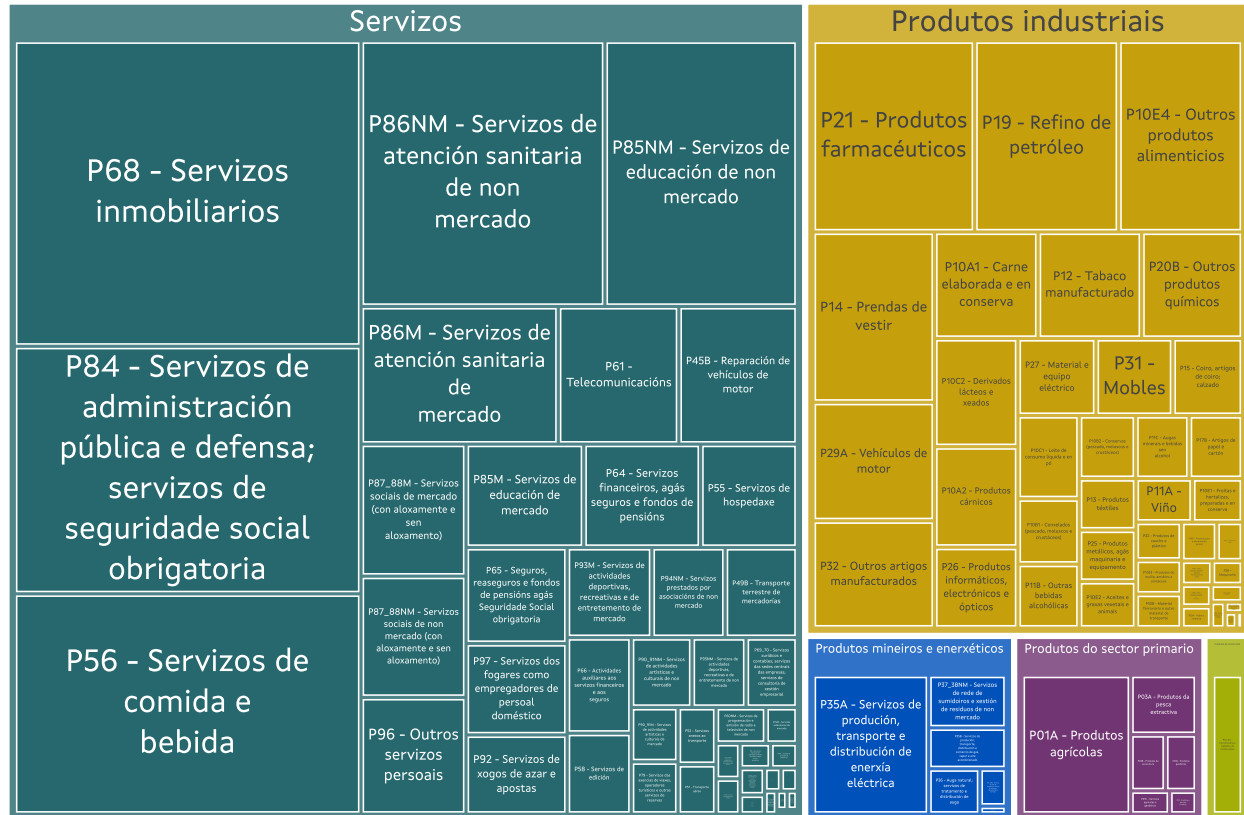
Servizos

P68 - Servizos inmobiliarios

P86NM - Servizos de atención sanitaria de non mercado

P85NM - Servizos de educación de non mercado

P84 - Servizos de administración pública e defensa; servizos de seguridade social obrigatoria

P86M - Servizos de atención sanitaria de mercado

P61 - Telecomunicacións

P45B - Reparación de vehículos de motor

P87_88M - Servizos sociais de mercado (con aloxamente e sen aloxamento)

P85M - Servizos de educación de mercado

P64 - Servizos financeiros, agás seguros e fondos de pensións

P55 - Servizos de hospedaxe

P65 - Seguros, reaseguros e fondos de pensións agás Seguridade Social obrigatoria

P93M - Servizos de actividades deportivas, recreativas e de entretemento de mercado

P94NM - Servizos prestados por asociacións de non mercado

P49B - Transporte terrestre de mercadorías

P87_88NM - Servizos sociais de non mercado (con aloxamente e sen aloxamento)

P56 - Servizos de comida e bebida

P97 - Servizos dos fogares como empregadores de persoal doméstico

P66 - Actividades auxiliares aos servizos financeiros e aos seguros

P96 - Outros servizos persoais

P92 - Servizos de xogos de azar e apostas

P58 - Servizos de edición

Produtos industriais

P21 - Produtos farmacéuticos

P19 - Refino de petróleo

P10E4 - Outros produtos alimenticios

P14 - Prendas de vestir

P10A1 - Carne elaborada e en conserva

P12 - Tabaco manufacturado

P20B - Outros produtos químicos

P10C2 - Derivados lácteos e xeados

P27 - Material e equipo eléctrico

P31 - Mobles

P15 - Coiro, artigos de coiro, calzado

P29A - Vehículos de motor

P10A2 - Produtos cárnicos

P13 - Produtos téxtiles

P11A - Viño

P25 - Produtos metálicos, agás maquinaria e equipamento

P32 - Outros artigos manufacturados

P26 - Produtos informáticos, electrónicos e ópticos

P11B - Outras bebidas alcohólicas

Produtos mineiros e enerxéticos

P35A - Servizos de produción, transporte e distribución de enerxía eléctrica

P37_38NM - Servizos de rede de sumidoiros e xestión de residuos de non mercado

Produtos do sector primario

P01A - Produtos agrícolas

P03A - Produtos da pesca extractiva